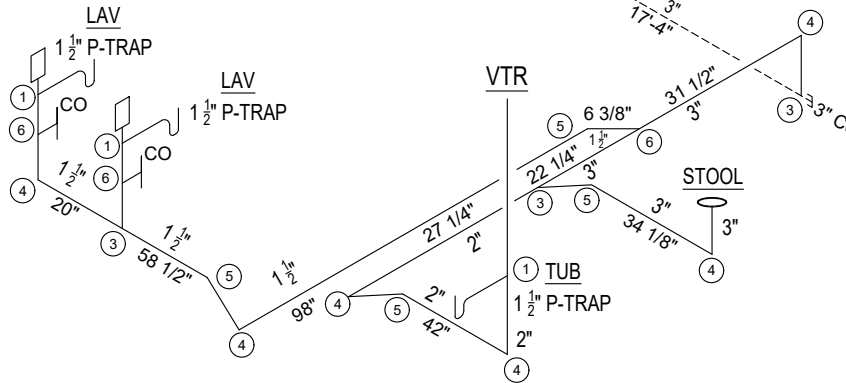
LAV
$1\frac{1}{2}$" P-TRAP
1
6 CO
LAV
$1\frac{1}{2}$" P-TRAP
1
6 CO
$1\frac{1}{2}$"
4
20"
3
$1\frac{1}{2}$"
58 1/2"
5
$1\frac{1}{2}$"
98"
4
VTR
27 1/4"
2"
4
5
2"
42"
1 TUB
$1\frac{1}{2}$" P-TRAP
2"
4
3"
17'-4"
4
31 1/2"
3"
3 3" C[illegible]
5
6 3/8"
$1\frac{1}{2}$"
6
22 1/4"
3"
3"
3
5
STOOL
3"
34 1/8"
3"
4